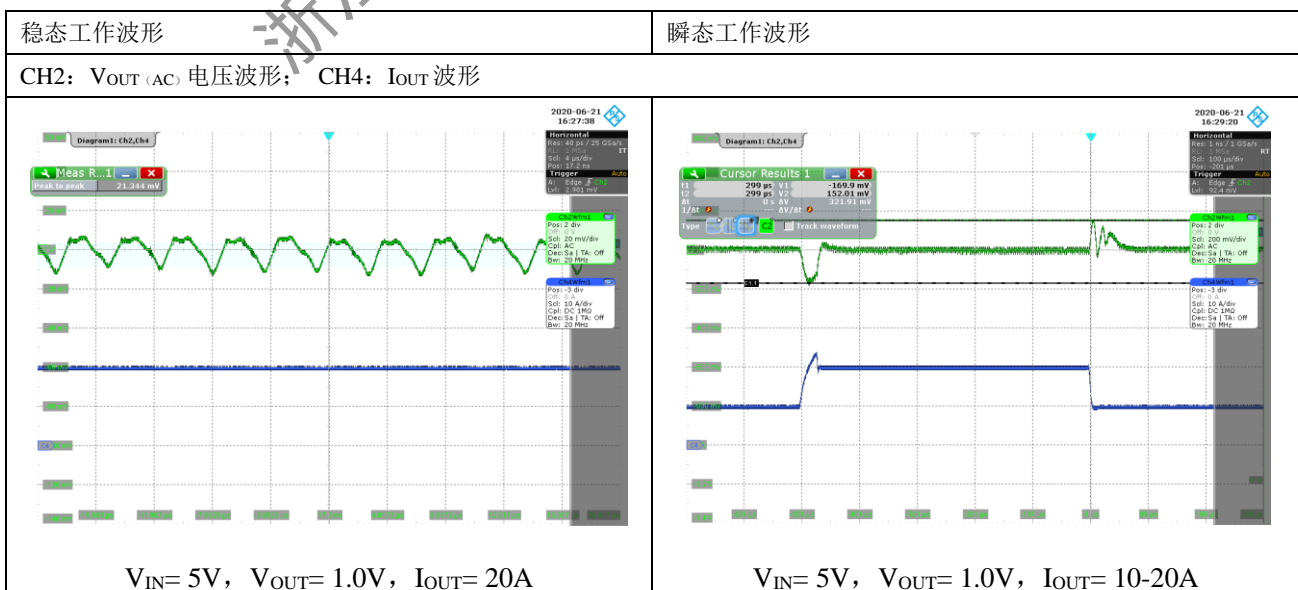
| 稳态工作波形 | 瞬态工作波形 |
|---|---|
| CH2：VOUT（AC）电压波形； CH4：IOUT 波形 | |
| 2020-06-21 16:27:38 Diagram1: Ch2,Ch4 Horizontal Res: 40 ps / 25 GSa/s Scl: 4 µs/div Pos: 17.2 ns Trigger A: Edge Ch2 Lvl: 2.981 mV Auto Meas R...1 Peak to peak 21.344 mV Ch2Wfm1 Pos: 2 div Off: 0 V Scl: 20 mV/div Cpl: AC Dec:Sa \| TA: Off Bw: 20 MHz Ch4Wfm1 Pos: -3 div Off: 0 A Scl: 10 A/div Cpl: DC 1MΩ Dec:Sa \| TA: Off Bw: 20 MHz | 2020-06-21 16:29:20 Diagram1: Ch2,Ch4 Horizontal Res: 1 ns / 1 GSa/s Scl: 100 µs/div Pos: -201 µs Trigger A: Edge Ch2 Lvl: 92.4 mV Auto Cursor Results 1 t1 299 µs V1 -169.9 mV t2 299 µs V2 152.01 mV Δt 0 s ΔV 321.91 mV 1/Δt ΔV/Δt Type C2 Track waveform Ch2Wfm1 Pos: 2 div Off: 0 V Scl: 200 mV/div Cpl: AC Dec:Sa \| TA: Off Bw: 20 MHz Ch4Wfm1 Pos: -3 div Off: 0 A Scl: 10 A/div Cpl: DC 1MΩ Dec:Sa \| TA: Off Bw: 20 MHz |
| $V_{IN}$= 5V， $V_{OUT}$= 1.0V， $I_{OUT}$= 20A | $V_{IN}$= 5V， $V_{OUT}$= 1.0V， $I_{OUT}$= 10-20A |